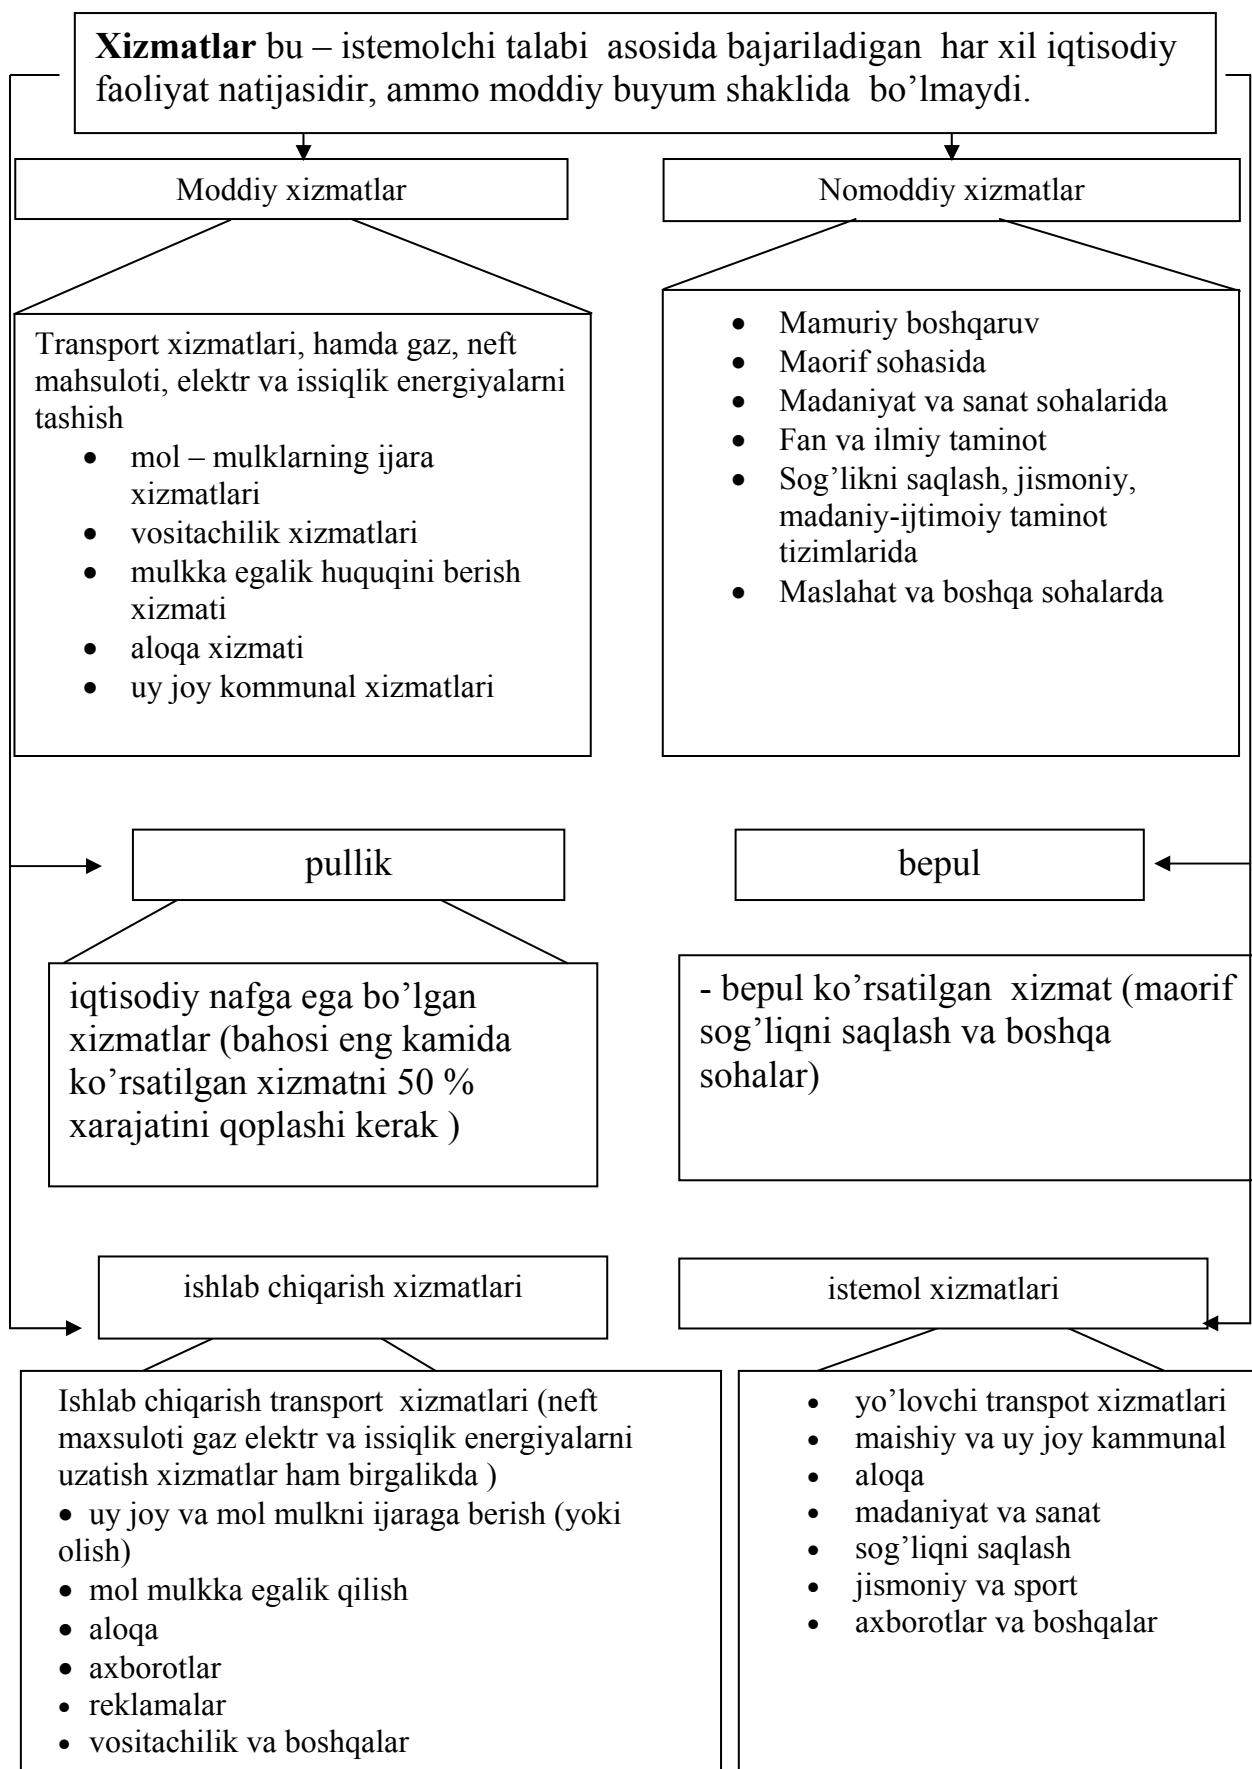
**Xizmatlar** bu – istemolchi talabi asosida bajariladigan har xil iqtisodiy faoliyat natijasidir, ammo moddiy buyum shaklida bo'lmaydi.

Moddiy xizmatlar

Transport xizmatlari, hamda gaz, neft mahsuloti, elektr va issiqlik energiyalarni tashish
- mol – mulklarning ijara xizmatlari
- vositachilik xizmatlari
- mulkka egalik huquqini berish xizmati
- aloqa xizmati
- uy joy kommunal xizmatlari

Nomoddiy xizmatlar

- Mamuriy boshqaruv
- Maorif sohasida
- Madaniyat va sanat sohalarida
- Fan va ilmiy taminot
- Sog'likni saqlash, jismoniy, madaniy-ijtimoiy taminot tizimlarida
- Maslahat va boshqa sohalarda

pullik

iqtisodiy nafga ega bo'lgan xizmatlar (bahosi eng kamida ko'rsatilgan xizmatni 50 % xarajatini qoplashi kerak )

bepul

- bepul ko'rsatilgan xizmat (maorif sog'liqni saqlash va boshqa sohalar)

ishlab chiqarish xizmatlari

Ishlab chiqarish transport xizmatlari (neft maxsuloti gaz elektr va issiqlik energiyalarni uzatish xizmatlar ham birgalikda )
- uy joy va mol mulkni ijaraga berish (yoki olish)
- mol mulkka egalik qilish
- aloqa
- axborotlar
- reklamalar
- vositachilik va boshqalar

istemol xizmatlari

- yo'lovchi transpot xizmatlari
- maishiy va uy joy kammunal
- aloqa
- madaniyat va sanat
- sog'liqni saqlash
- jismoniy va sport
- axborotlar va boshqalar